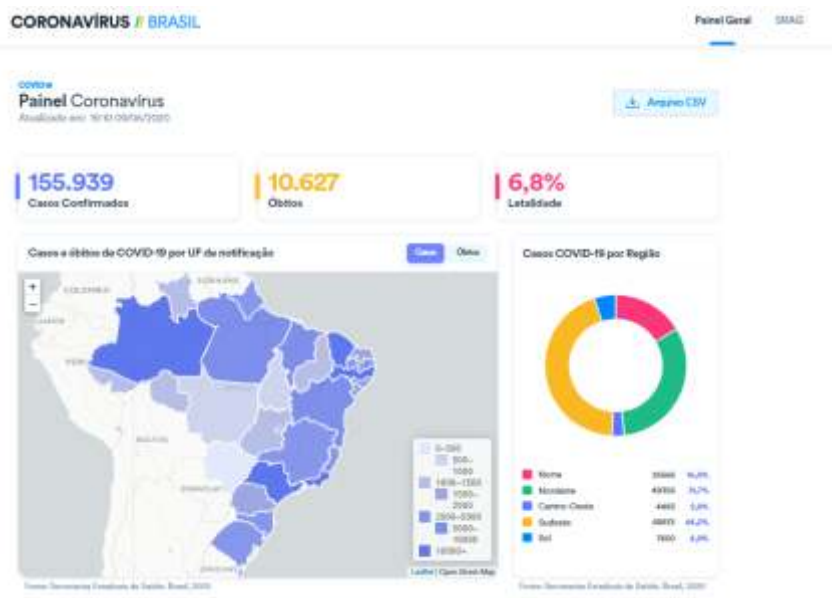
CORONAVÍRUS // BRASIL

Painel Geral SMAG

COVID19
Painel Coronavírus
Atualizado em: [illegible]

Arquivo CSV

155.939
Casos Confirmados

10.627
Óbitos

6,8%
Letalidade

Casos e óbitos de COVID-19 por UF de notificação

Casos Óbitos

+
−

COLOMBIA

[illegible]

BOLIVIA

PARAGUAY

0–250
250–1000
1000–1250
1250–2500
2500–5000
5000–10000
10000+

Leaflet | Open Street Map

Fonte: Secretarias Estaduais de Saúde. Brasil, 2020

Casos COVID-19 por Região

| | | |
|---|---|---|
| Norte | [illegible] | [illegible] |
| Nordeste | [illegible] | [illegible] |
| Centro-Oeste | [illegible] | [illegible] |
| Sudeste | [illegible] | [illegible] |
| Sul | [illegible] | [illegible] |

Fonte: Secretarias Estaduais de Saúde. Brasil, 2020